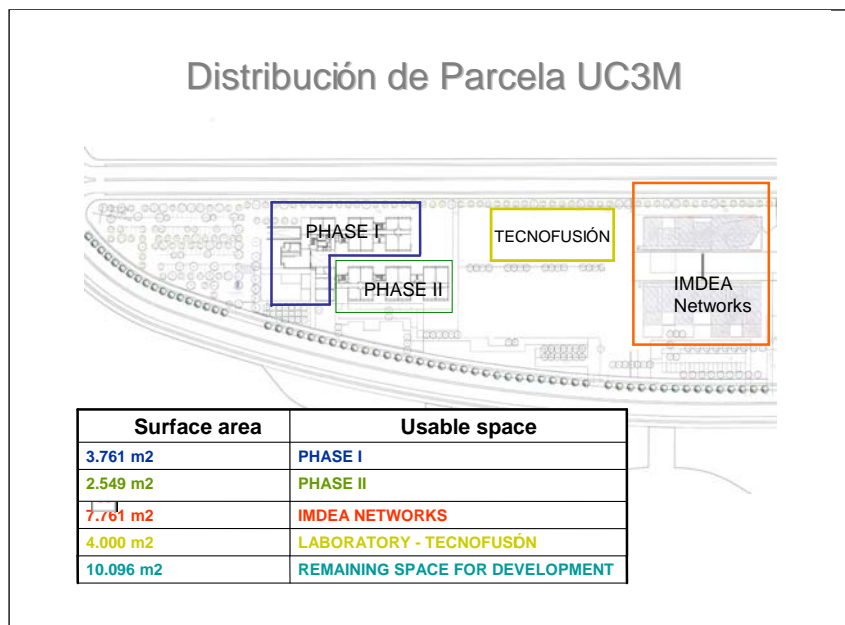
Distribución de Parcela UC3M

PHASE I

PHASE II

TECNOFUSIÓN

IMDEA Networks

| Surface area | Usable space |
|---|---|
| 3.761 m2 | PHASE I |
| 2.549 m2 | PHASE II |
| 7.761 m2 | IMDEA NETWORKS |
| 4.000 m2 | LABORATORY - TECNOFUSÓN |
| 10.096 m2 | REMAINING SPACE FOR DEVELOPMENT |